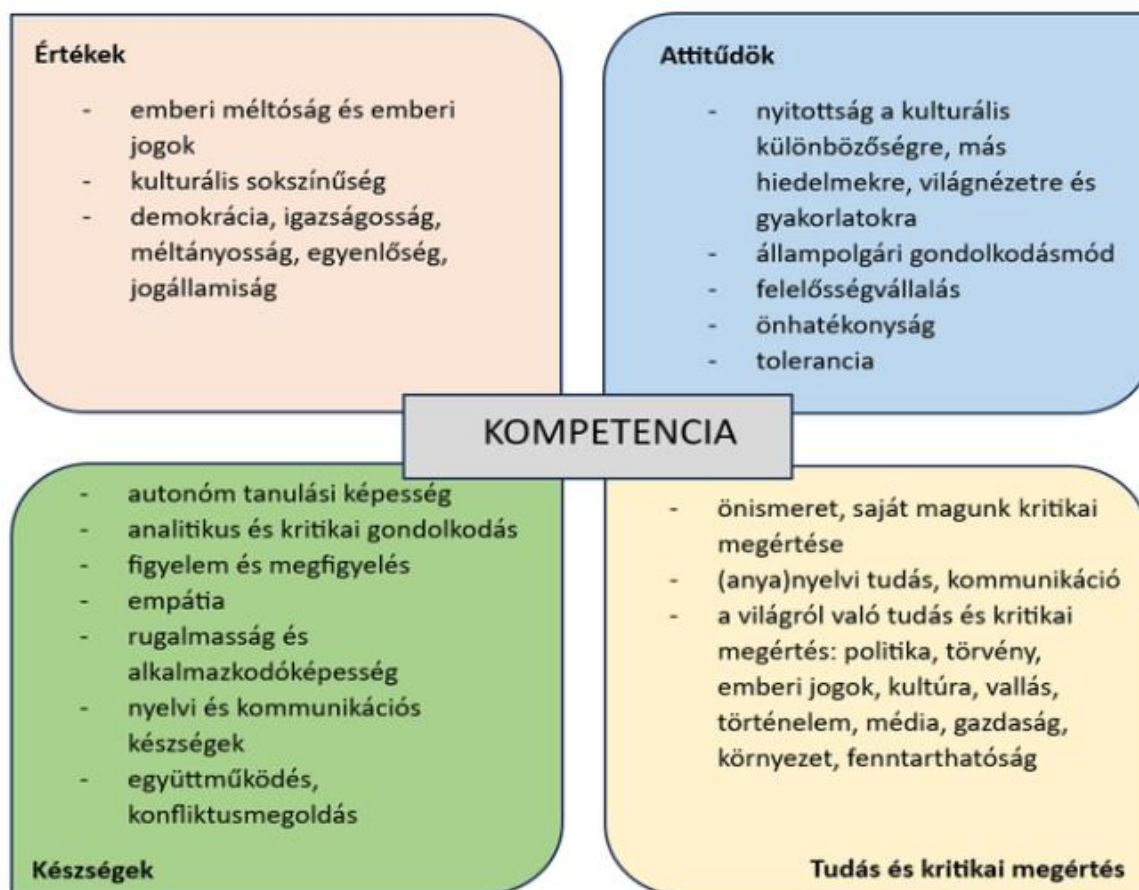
Értékek

- emberi méltóság és emberi jogok
- kulturális sokszínűség
- demokrácia, igazságosság, méltányosság, egyenlőség, jogállamiság

Attitűdök

- nyitottság a kulturális különbözőségre, más hiedelmekre, világnézetre és gyakorlatokra
- állampolgári gondolkodásmód
- felelősségvállalás
- önhatékonyság
- tolerancia

KOMPETENCIA

- autonóm tanulási képesség
- analitikus és kritikai gondolkodás
- figyelem és megfigyelés
- empátia
- rugalmasság és alkalmazkodóképesség
- nyelvi és kommunikációs készségek
- együttműködés, konfliktusmegoldás

Készségek

- önismeret, saját magunk kritikai megértése
- (anya)nyelvi tudás, kommunikáció
- a világról való tudás és kritikai megértés: politika, törvény, emberi jogok, kultúra, vallás, történelem, média, gazdaság, környezet, fenntarthatóság

Tudás és kritikai megértés